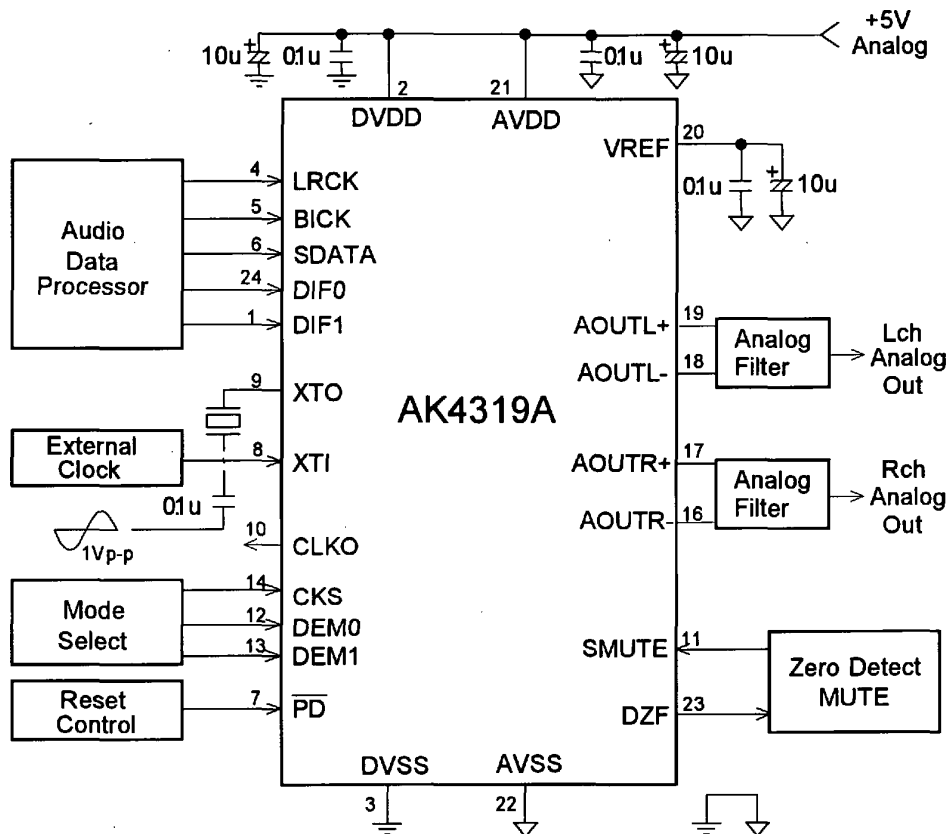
10u
0.1u
0.1u
10u
+5V Analog
2
21
DVDD
AVDD
VREF
20
0.1u
10u

Audio Data Processor
4
LRCK
5
BICK
6
SDATA
24
DIF0
1
DIF1

AOUTL+
19
AOUTL-
18
Analog Filter
Lch Analog Out

9
XTO
AK4319A

External Clock
8
XTI
0.1u
1Vp-p
10
CLKO

AOUTR+
17
AOUTR-
16
Analog Filter
Rch Analog Out

Mode Select
14
CKS
12
DEM0
13
DEM1

SMUTE
11
Zero Detect MUTE

Reset Control
7
$\overline{PD}$
DZF
23

DVSS
AVSS
3
22